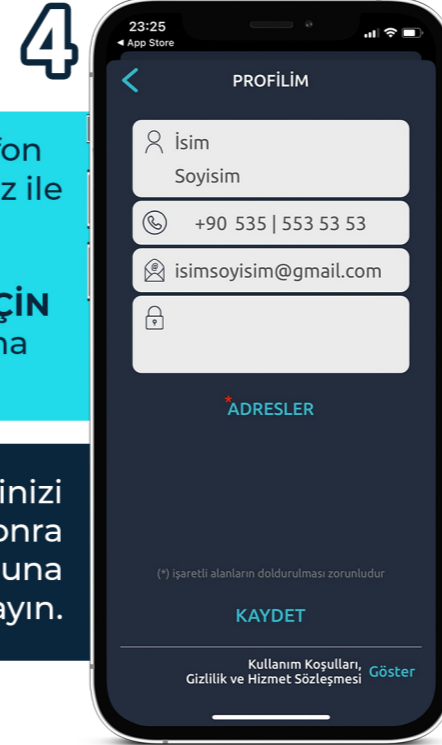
4

fon
z ile

ÇİN
na

inizi
onra
una
ayın.

23:25
◂ App Store

PROFİLİM

İsim
Soyisim

+90 535 | 553 53 53

isimsoyisim@gmail.com

*ADRESLER

(*) işaretli alanların doldurulması zorunludur

KAYDET

Kullanım Koşulları, Gizlilik ve Hizmet Sözleşmesi Göster